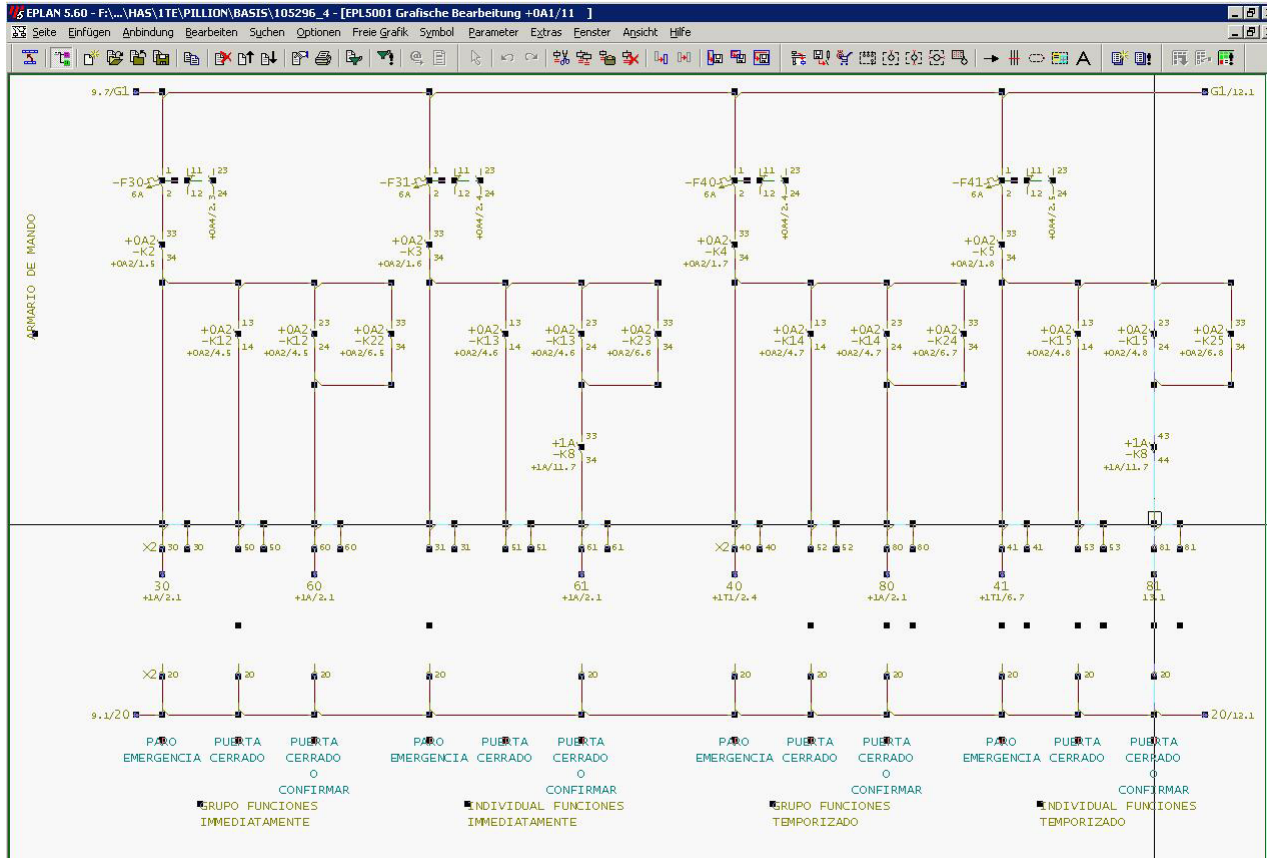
EPLAN 5.60 - F:\...\HAS\1TE\PILLION\BASIS\105296_4 - [EPL5001 Grafische Bearbeitung +0A1/11 ]

Seite Einfügen Anbindung Bearbeiten Suchen Optionen Freie Grafik Symbol Parameter Extras Fenster Ansicht Hilfe

9.7/G1
G1/12.1

ARMARIO DE MANDO

-F30 6A 1 2 11 12 23 24 +0A4/2.
-F31 6A 1 2 11 12 23 24 +0A4/2.
-F40 6A 1 2 11 12 23 24 +0A4/2.
-F41 6A 1 2 11 12 23 24 +0A4/2.

+0A2 -K2 33 34 +0A2/1.5
+0A2 -K3 33 34 +0A2/1.6
+0A2 -K4 33 34 +0A2/1.7
+0A2 -K5 33 34 +0A2/1.8

+0A2 -K12 13 14 +0A2/4.5
+0A2 -K12 23 24 +0A2/4.5
+0A2 -K22 33 34 +0A2/6.5
+0A2 -K13 13 14 +0A2/4.6
+0A2 -K13 23 24 +0A2/4.6
+0A2 -K23 33 34 +0A2/6.6
+0A2 -K14 13 14 +0A2/4.7
+0A2 -K14 23 24 +0A2/4.7
+0A2 -K24 33 34 +0A2/6.7
+0A2 -K15 13 14 +0A2/4.8
+0A2 -K15 23 24 +0A2/4.8
+0A2 -K25 33 34 +0A2/6.8

+1A -K8 33 34 +1A/11.7
+1A -K8 43 44 +1A/11.7

X2 30 30 50 50 60 60 31 31 51 51 61 61
X2 40 40 52 52 80 80 41 41 53 53 81 81

30 +1A/2.1
60 +1A/2.1
61 +1A/2.1
40 +1T1/2.4
80 +1A/2.1
41 +1T1/6.7
81 13.1

X2 20 20 20 20 20 20 20 20 20 20 20 20

9.1/20
20/12.1

PARO EMERGENCIA
PUERTA CERRADO
PUERTA CERRADO O CONFIRMAR
PARO EMERGENCIA
PUERTA CERRADO
PUERTA CERRADO O CONFIRMAR
PARO EMERGENCIA
PUERTA CERRADO
PUERTA CERRADO O CONFIRMAR
PARO EMERGENCIA
PUERTA CERRADO
PUERTA CERRADO O CONFIRMAR

GRUPO FUNCIONES IMMEDIATAMENTE
INDIVIDUAL FUNCIONES IMMEDIATAMENTE
GRUPO FUNCIONES TEMPORIZADO
INDIVIDUAL FUNCIONES TEMPORIZADO